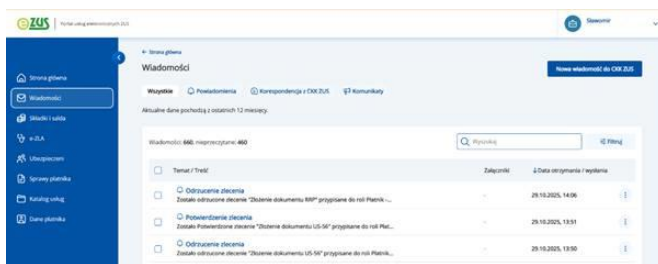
eZUS | Portal usług elektronicznych ZUS

Sławomir

Strona główna
Wiadomości
Składki i salda
e-ZLA
Ubezpieczeni
Sprawy płatnika
Katalog usług
Dane płatnika

← Strona główna

Wiadomości

Nowa wiadomość do CKK ZUS

Wszystkie | Powiadomienia | Korespondencja z CKK ZUS | Komunikaty

Aktualne dane pochodzą z ostatnich 12 miesięcy.

Wiadomości: 660, nieprzeczytane: 460

Wyszukaj

Filtruj

| | Temat / Treść | Załączniki | Data otrzymania / wydania | |
|---|---|---|---|---|
| | Odrzucenie zlecenia Zostało odrzucone zlecenie "Złożenie dokumentu RRP" przypisane do roli Płatnik -... | - | 29.10.2025, 14:06 | ⋮ |
| | Potwierdzenie zlecenia Zostało Potwierdzone zlecenie "Złożenie dokumentu US-56" przypisane do roli Płat... | - | 29.10.2025, 13:51 | ⋮ |
| | Odrzucenie zlecenia Zostało odrzucone zlecenie "Złożenie dokumentu US-56" przypisane do roli Płatnik... | - | 29.10.2025, 13:50 | ⋮ |